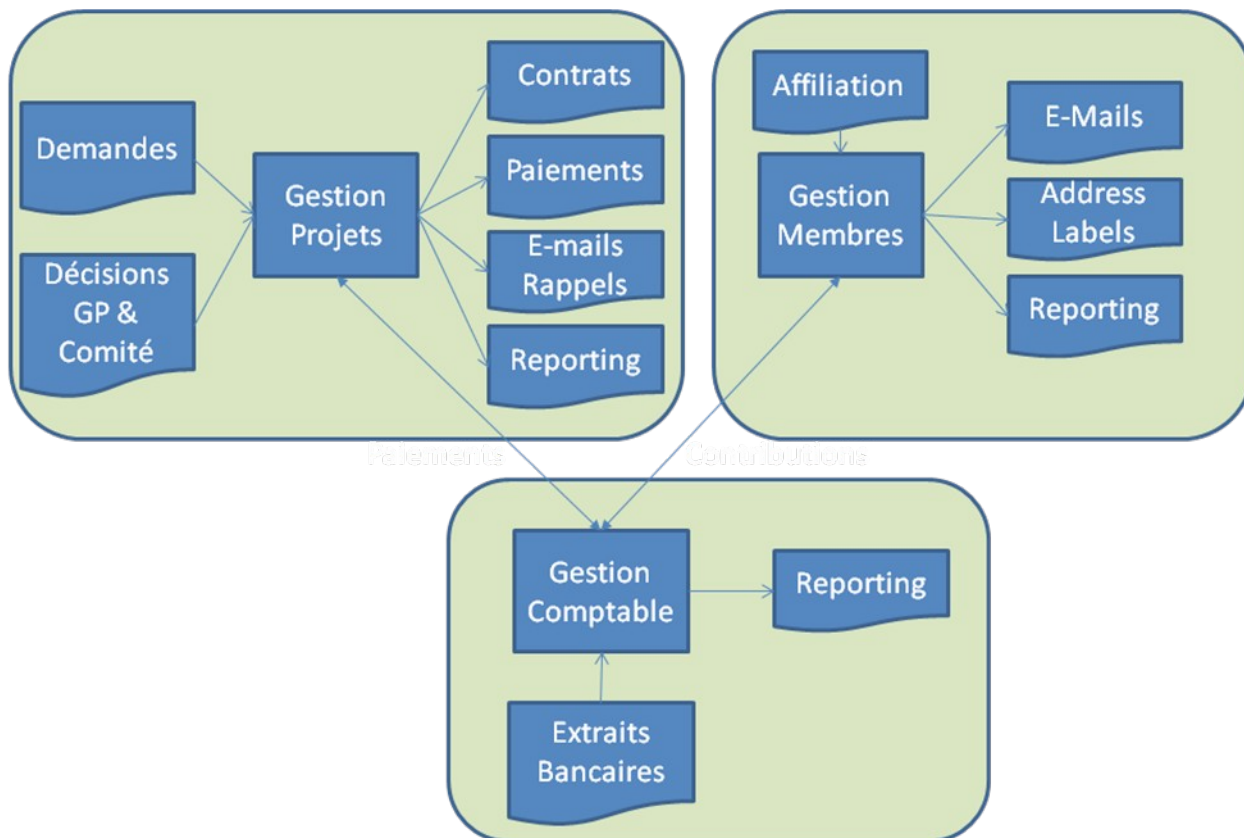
Demandes

Décisions GP & Comité

Gestion Projets

Contrats

Paiements

E-mails Rappels

Reporting

Affiliation

Gestion Membres

E-Mails

Address Labels

Reporting

Paiements

Contributions

Gestion Comptable

Reporting

Extraits Bancaires